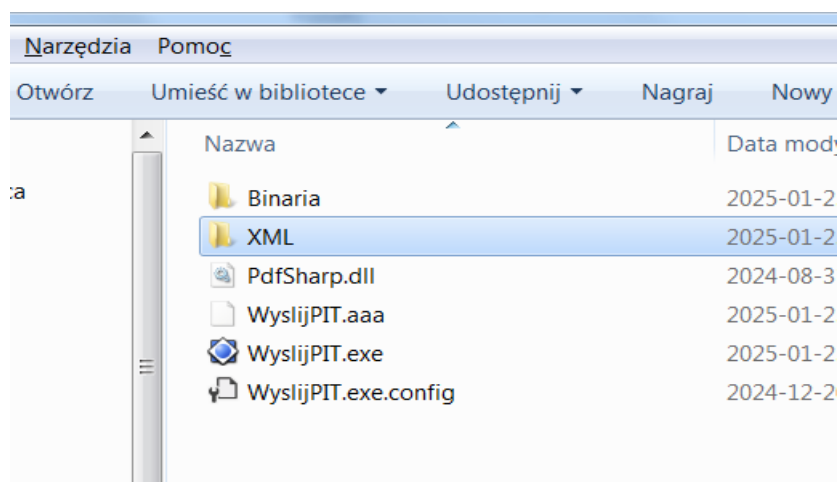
Narzędzia Pomoc

Otwórz Umieść w bibliotece ▾ Udostępnij ▾ Nagraj Nowy

:a

| Nazwa | Data mody |
|---|---|
| Binaria | 2025-01-2 |
| XML | 2025-01-2 |
| PdfSharp.dll | 2024-08-3 |
| WyslijPIT.aaa | 2025-01-2 |
| WyslijPIT.exe | 2025-01-2 |
| WyslijPIT.exe.config | 2024-12-2 |